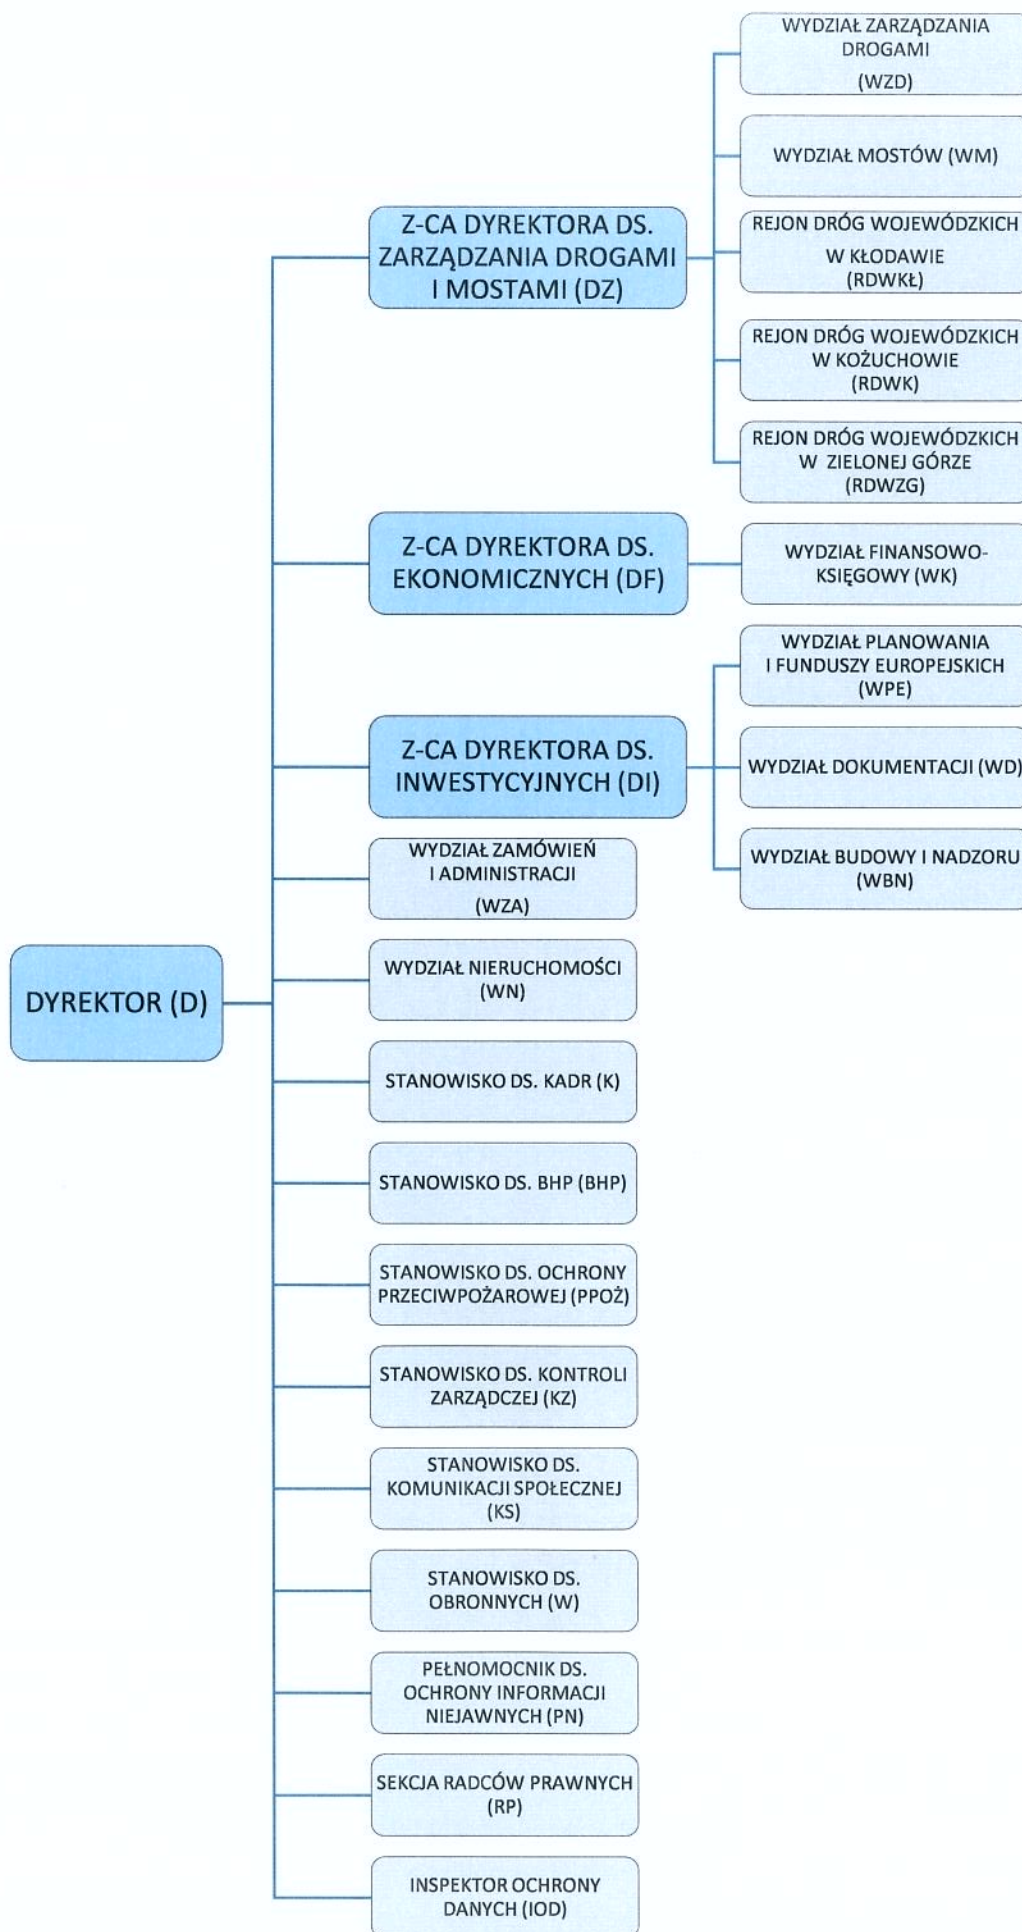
DYREKTOR (D)

Z-CA DYREKTORA DS. ZARZĄDZANIA DROGAMI I MOSTAMI (DZ)

WYDZIAŁ ZARZĄDZANIA DROGAMI (WZD)

WYDZIAŁ MOSTÓW (WM)

REJON DRÓG WOJEWÓDZKICH W KŁODAWIE (RDWKŁ)

REJON DRÓG WOJEWÓDZKICH W KOŻUCHOWIE (RDWK)

REJON DRÓG WOJEWÓDZKICH W ZIELONEJ GÓRZE (RDWZG)

Z-CA DYREKTORA DS. EKONOMICZNYCH (DF)

WYDZIAŁ FINANSOWO-KSIĘGOWY (WK)

Z-CA DYREKTORA DS. INWESTYCYJNYCH (DI)

WYDZIAŁ PLANOWANIA I FUNDUSZY EUROPEJSKICH (WPE)

WYDZIAŁ DOKUMENTACJI (WD)

WYDZIAŁ BUDOWY I NADZORU (WBN)

WYDZIAŁ ZAMÓWIEŃ I ADMINISTRACJI (WZA)

WYDZIAŁ NIERUCHOMOŚCI (WN)

STANOWISKO DS. KADR (K)

STANOWISKO DS. BHP (BHP)

STANOWISKO DS. OCHRONY PRZECIWPOŻAROWEJ (PPOŻ)

STANOWISKO DS. KONTROLI ZARZĄDCZEJ (KZ)

STANOWISKO DS. KOMUNIKACJI SPOŁECZNEJ (KS)

STANOWISKO DS. OBRONNYCH (W)

PEŁNOMOCNIK DS. OCHRONY INFORMACJI NIEJAWNYCH (PN)

SEKCJA RADCÓW PRAWNYCH (RP)

INSPEKTOR OCHRONY DANYCH (IOD)